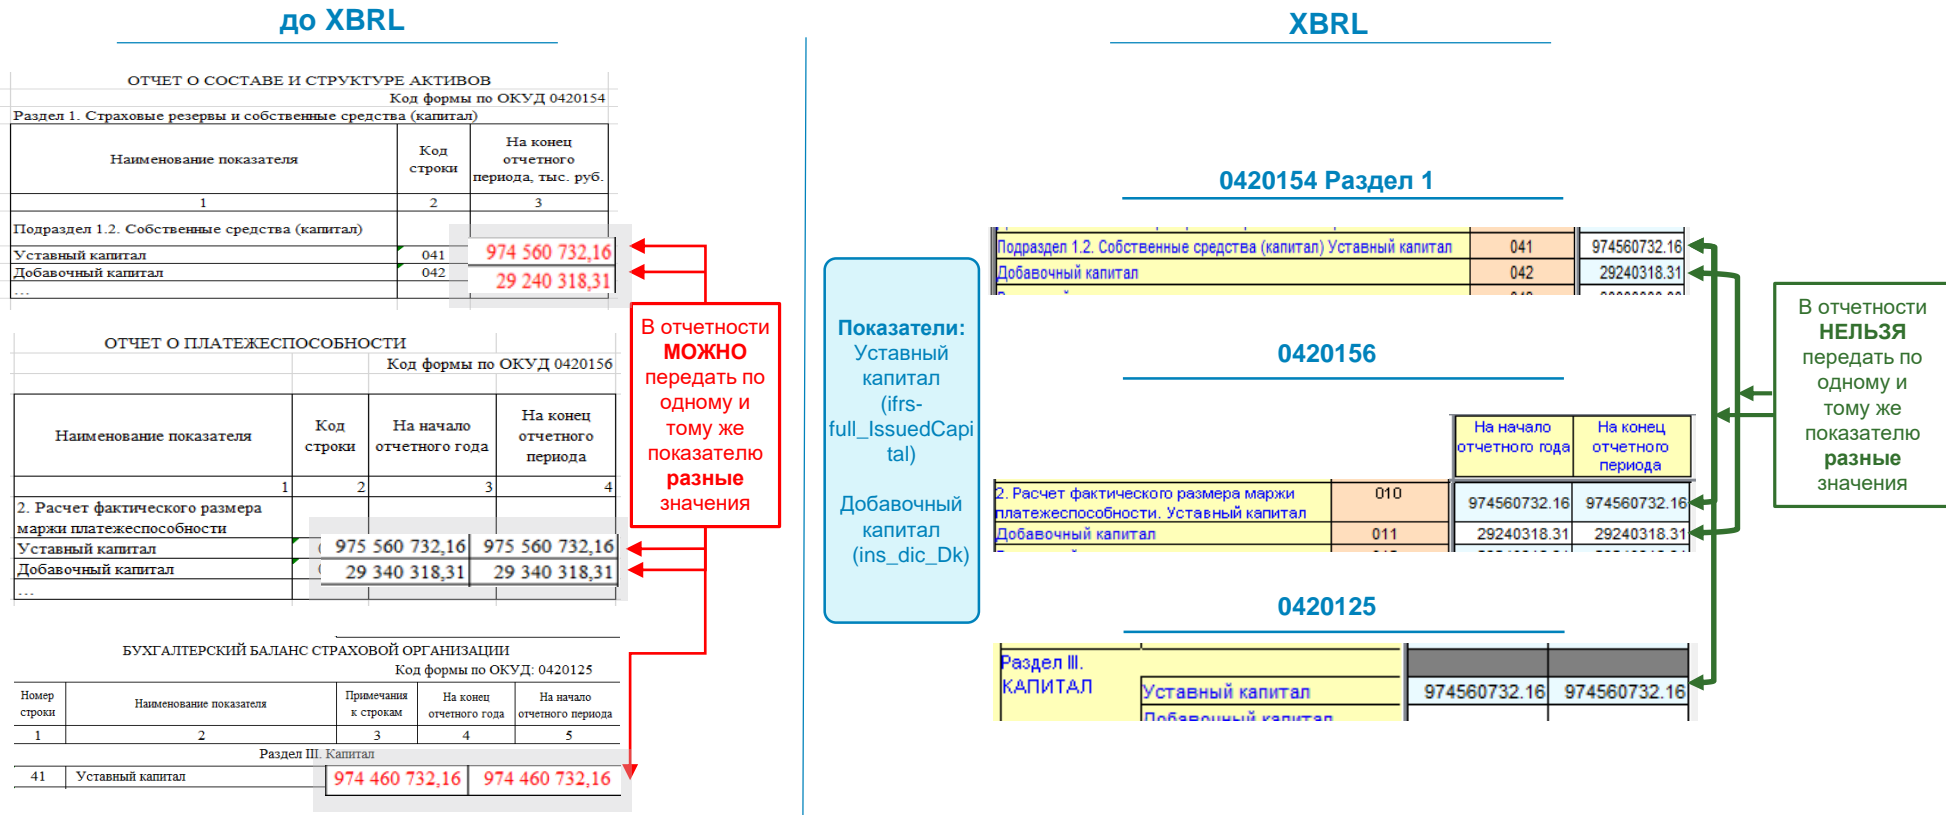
до XBRL

ОТЧЕТ О СОСТАВЕ И СТРУКТУРЕ АКТИВОВ
Код формы по ОКУД 0420154
Раздел 1. Страховые резервы и собственные средства (капитал)

| Наименование показателя | Код строки | На конец отчетного периода, тыс. руб. |
|---|---|---|
| 1 | 2 | 3 |
| Подраздел 1.2. Собственные средства (капитал) | | |
| Уставный капитал | 041 | 974 560 732,16 |
| Добавочный капитал | 042 | 29 240 318,31 |
| ... | | |

ОТЧЕТ О ПЛАТЕЖЕСПОСОБНОСТИ
Код формы по ОКУД 0420156

| Наименование показателя | Код строки | На начало отчетного года | На конец отчетного периода |
|---|---|---|---|
| 1 | 2 | 3 | 4 |
| 2. Расчет фактического размера маржи платежеспособности | | | |
| Уставный капитал | | 975 560 732,16 | 975 560 732,16 |
| Добавочный капитал | | 29 340 318,31 | 29 340 318,31 |
| ... | | | |

БУХГАЛТЕРСКИЙ БАЛАНС СТРАХОВОЙ ОРГАНИЗАЦИИ
Код формы по ОКУД: 0420125

| Номер строки | Наименование показателя | Примечания к строкам | На конец отчетного года | На начало отчетного периода |
|---|---|---|---|---|
| 1 | 2 | 3 | 4 | 5 |
| | Раздел III. Капитал | | | |
| 41 | Уставный капитал | | 974 460 732,16 | 974 460 732,16 |

В отчетности МОЖНО передать по одному и тому же показателю разные значения

XBRL

Показатели: Уставный капитал (ifrs-full_IssuedCapital)

Добавочный капитал (ins_dic_Dk)

0420154 Раздел 1

| Подраздел 1.2. Собственные средства (капитал) Уставный капитал | 041 | 974560732.16 |
|---|---|---|
| Добавочный капитал | 042 | 29240318.31 |

0420156

| | | На начало отчетного года | На конец отчетного периода |
|---|---|---|---|
| 2. Расчет фактического размера маржи платежеспособности. Уставный капитал | 010 | 974560732.16 | 974560732.16 |
| Добавочный капитал | 011 | 29240318.31 | 29240318.31 |

0420125

| Раздел III. КАПИТАЛ | Уставный капитал | 974560732.16 | 974560732.16 |
|---|---|---|---|
| | Добавочный капитал | | |

В отчетности НЕЛЬЗЯ передать по одному и тому же показателю разные значения